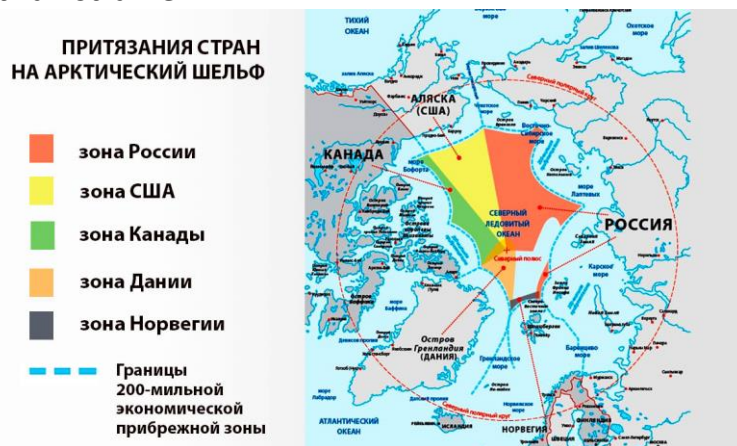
ПРИТЯЗАНИЯ СТРАН НА АРКТИЧЕСКИЙ ШЕЛЬФ

зона России

зона США

зона Канады

зона Дании

зона Норвегии

Границы 200-мильной экономической прибрежной зоны

ТИХИЙ ОКЕАН

АЛЯСКА (США)

КАНАДА

море Бофорта

Восточно-Сибирское море

море Лаптевых

СЕВЕРНЫЙ ЛЕДОВИТЫЙ ОКЕАН

РОССИЯ

Северный полюс

Карское море

Баренцево море

Остров Гренландия (ДАНИЯ)

Гренландское море

НОРВЕГИЯ

АТЛАНТИЧЕСКИЙ ОКЕАН

Северный полярный круг